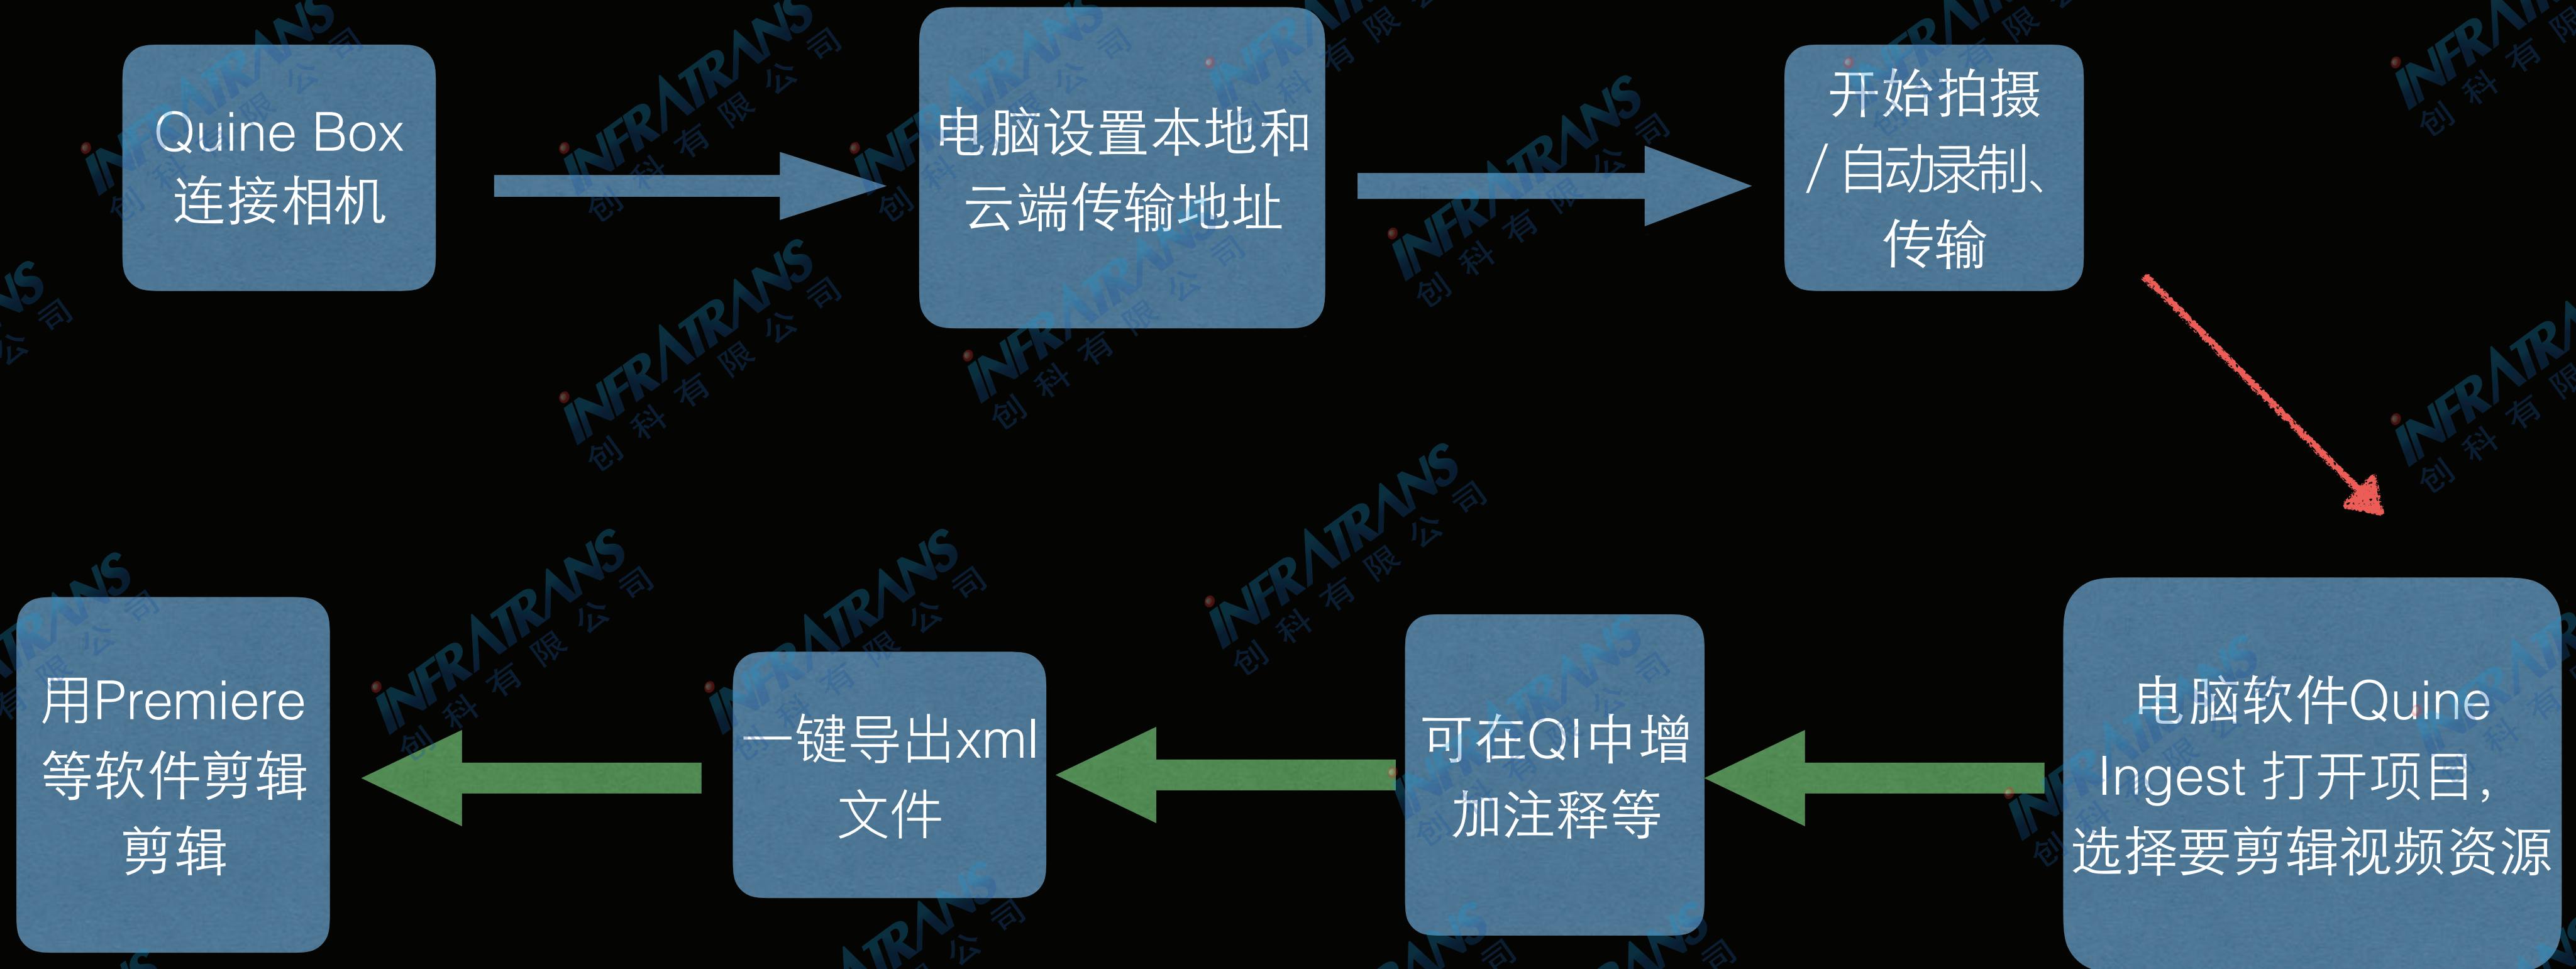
Quine Box 连接相机

电脑设置本地和云端传输地址

开始拍摄 / 自动录制、传输

电脑软件Quine Ingest 打开项目，选择要剪辑视频资源

可在QI中增加注释等

一键导出xml文件

用Premiere等软件剪辑剪辑

INFRATRANS 创科有限公司